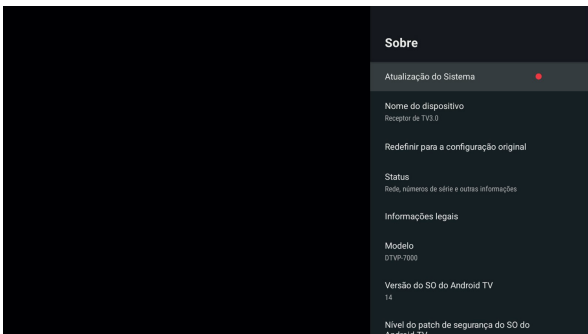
Sobre

Atualização do Sistema

Nome do dispositivo
Receptor de TV3.0

Redefinir para a configuração original

Status
Rede, números de série e outras informações

Informações legais

Modelo
DTVP-7000

Versão do SO do Android TV
14

Nível do patch de segurança do SO do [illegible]